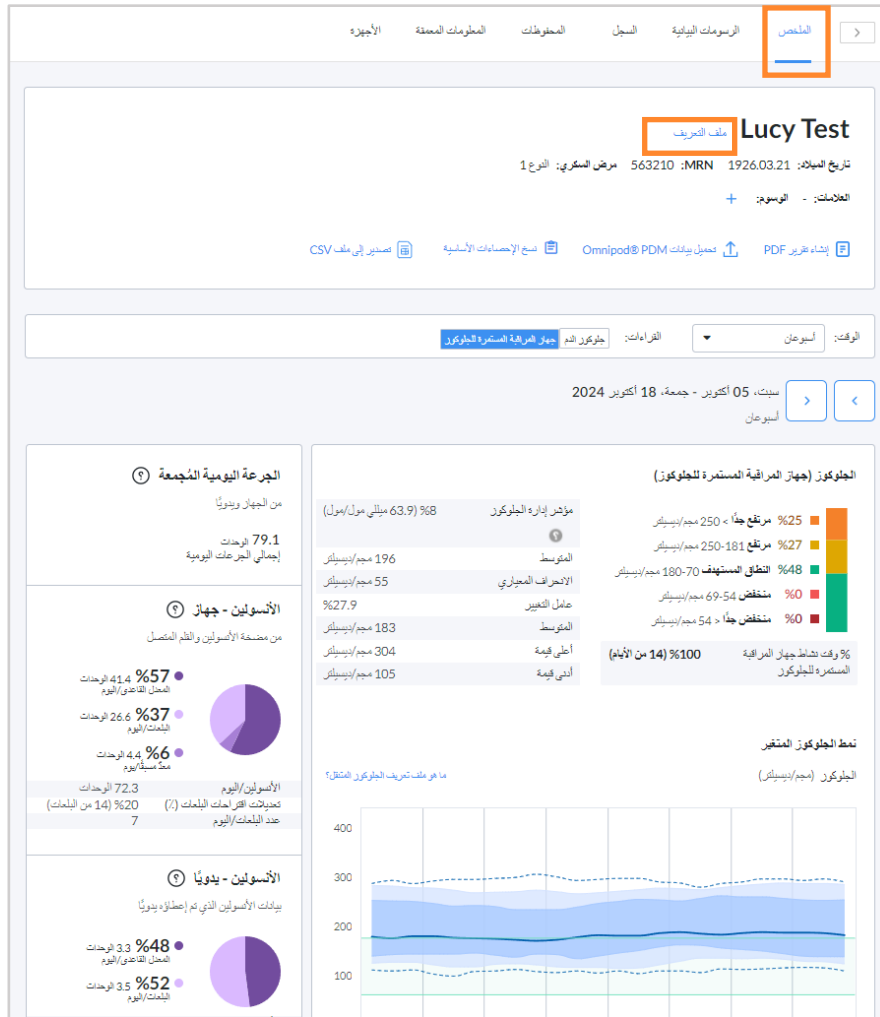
الملخص | الرسومات البيانية | السجل | المحفوظات | المعلومات المعمقة | الأجهزة

Lucy Test
ملف التعريف

تاريخ الميلاد: 1926.03.21 MRN: 563210 مرض السكري: النوع 1

العلامات: - الوسوم: +

إنشاء تقرير PDF | تحميل بيانات Omnipod® PDM | نسخ الإحصاءات الأساسية | تصدير إلى ملف CSV

الوقت: أسبوعان
القراءات: جلوكوز الدم | جهاز المراقبة المستمرة للجلوكوز

سبت، 05 أكتوبر - جمعة، 18 أكتوبر 2024
أسبوعان

الجلوكوز (جهاز المراقبة المستمرة للجلوكوز)

25% مرتفع جدًا > 250 مجم/ديسيلتر
27% مرتفع 181-250 مجم/ديسيلتر
48% النطاق المستهدف 70-180 مجم/ديسيلتر
0% منخفض 54-69 مجم/ديسيلتر
0% منخفض جدًا < 54 مجم/ديسيلتر

% وقت نشاط جهاز المراقبة المستمرة للجلوكوز 100% (14 من الأيام)

| مؤشر إدارة الجلوكوز | 8% (63.9 مللي مول/مول) |
|---|---|
| المتوسط | 196 مجم/ديسيلتر |
| الانحراف المعياري | 55 مجم/ديسيلتر |
| عامل التغيير | 27.9% |
| المتوسط | 183 مجم/ديسيلتر |
| أعلى قيمة | 304 مجم/ديسيلتر |
| أدنى قيمة | 105 مجم/ديسيلتر |

نمط الجلوكوز المتغير
الجلوكوز (مجم/ديسيلتر)
ما هو ملف تعريف الجلوكوز المتنقل؟
400
300
200
100

الجرعة اليومية المُجمعة
من الجهاز ويدويًا
79.1 الوحدات
إجمالي الجرعات اليومية

الأنسولين - جهاز
من مضخة الأنسولين والقلم المتصل
57% 41.4 الوحدات المعدل القاعدي/اليوم
37% 26.6 الوحدات البلعات/اليوم
6% 4.4 الوحدات معدّ مسبقًا/يوم

| الأنسولين/اليوم | 72.3 الوحدات |
|---|---|
| تعديلات اقتراحات البلعات (%) | 20% (14 من البلعات) |
| عدد البلعات/اليوم | 7 |

الأنسولين - يدويًا
بيانات الأنسولين الذي تم إعطاؤه يدويًا
48% 3.3 الوحدات المعدل القاعدي/اليوم
52% 3.5 الوحدات البلعات/اليوم